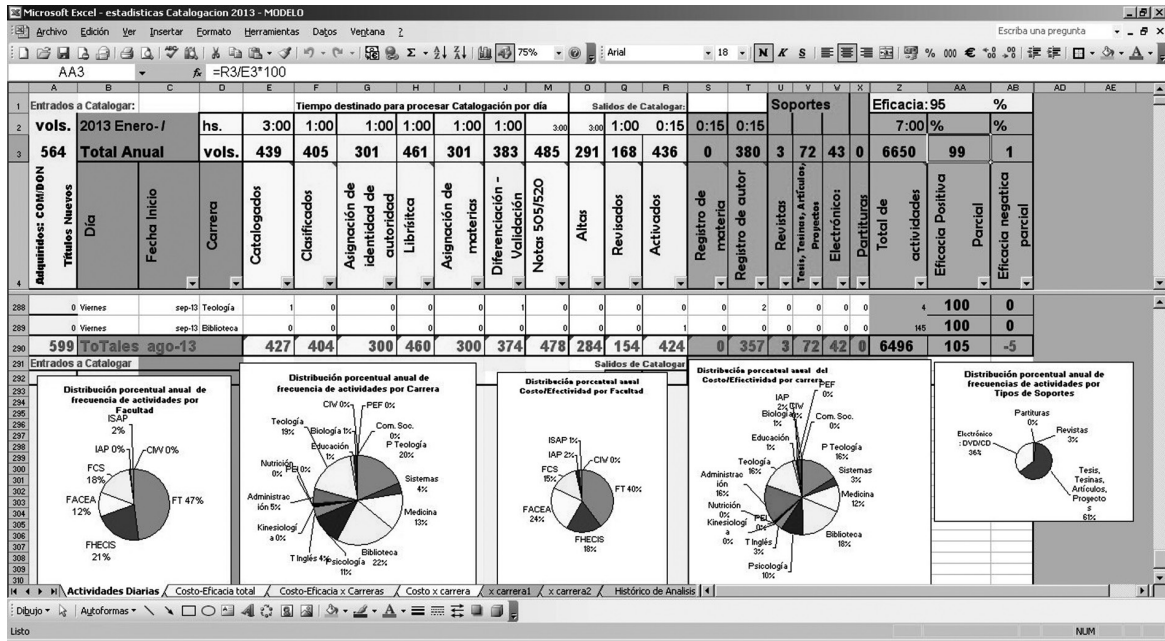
Microsoft Excel - estadisticas Catalogacion 2013 - MODELO

Archivo Edición Ver Insertar Formato Herramientas Datos Ventana ?

Escriba una pregunta

75% Arial 18 N K S % 000 €

AA3 $f_x$ =R3/E3*100

| | A | B | C | D | E | F | G | H | I | J | M | O | Q | R | S | T | U | V | W | X | Z | AA | AB | AD | AE |
|---|---|---|---|---|---|---|---|---|---|---|---|---|---|---|---|---|---|---|---|---|---|---|---|---|---|
| 1 | Entrados a Catalogar: | | | | Tiempo destinado para procesar Catalogación por día | | | | | | | Salidos de Catalogar: | | | | | Soportes | | | | Eficacia: 95 | | % | | |
| 2 | vols. | 2013 Enero-/ | | hs. | 3:00 | 1:00 | 1:00 | 1:00 | 1:00 | 1:00 | 3:00 | 3:00 | 1:00 | 0:15 | 0:15 | 0:15 | | | | | 7:00 | % | % | | |
| 3 | 564 | Total Anual | | vols. | 439 | 405 | 301 | 461 | 301 | 383 | 485 | 291 | 168 | 436 | 0 | 380 | 3 | 72 | 43 | 0 | 6650 | 99 | 1 | | |
| 4 | Adquiridos: COM/DON / Títulos Nuevos | Día | Fecha Inicio | Carrera | Catalogados | Clasificados | Asignación de identidad de autoridad | Librística | Asignación de materias | Diferenciación - Validación | Notas 505/520 | Altas | Revisados | Activados | Registro de materia | Registro de autor | Revistas | Tesis, Tesinas, Artículos, Proyectos | Electrónico: | Partituras | Total de actividades | Eficacia Positiva Parcial | Eficacia negativa parcial | | |
| 288 | 0 | Viernes | sep-13 | Teología | 1 | 0 | 0 | 0 | 0 | 1 | 0 | 0 | 0 | 0 | 0 | 2 | 0 | 0 | 0 | 0 | 4 | 100 | 0 | | |
| 289 | 0 | Viernes | sep-13 | Biblioteca | 0 | 0 | 0 | 0 | 0 | 0 | 0 | 0 | 0 | 1 | 0 | 0 | 0 | 0 | 0 | 0 | 145 | 100 | 0 | | |
| 290 | 599 | ToTales ago-13 | | | 427 | 404 | 300 | 460 | 300 | 374 | 478 | 284 | 154 | 424 | 0 | 357 | 3 | 72 | 42 | 0 | 6496 | 105 | -5 | | |
| 291 | Entrados a Catalogar | | | | | | | | | | | Salidos de Catalogar | | | | | | | | | | | | | |

Distribución porcentual anual de frecuencia de actividades por Facultad
ISAP 2%
IAP 0%
CIW 0%
FCS 18%
FACEA 12%
FT 47%
FHECIS 21%

Distribución porcentual anual de frecuencia de actividades por Carrera
CIW 0%
PEF 0%
Teología 19%
Biología 1%
Com. Soc. 0%
Educación 1%
P Teología 20%
Nutrición 0%
PEI 0%
Sistemas 4%
Administración 5%
Medicina 13%
Kinesiología 0%
T Inglés 4%
Psicología 11%
Biblioteca 22%

Distribución porcentual anual Costo/Efectividad por Facultad
ISAP 1%
IAP 2%
CIW 0%
FCS 15%
FT 40%
FACEA 24%
FHECIS 18%

Distribución porcentual anual del Costo/Efectividad por carrera
IAP 2%
CIW
PEF 0%
Biología 1%
Com. Soc. 0%
Educación 1%
P Teología 16%
Teología 16%
Sistemas 3%
Administración 16%
Medicina 12%
Nutrición 0%
PEI 0%
Kinesiología 0%
T Inglés 3%
Biblioteca 18%
Psicología 10%

Distribución porcentual anual de frecuencias de actividades por Tipos de Soportes
Partituras 0%
Electrónico : DVD/CD 36%
Revistas 3%
Tesis, Tesinas, Artículos, Proyectos 61%

Actividades Diarias / Costo-Eficacia total / Costo-Eficacia x Carreras / Costo x carrera / x carrera1 / x carrera2 / Histórico de Analisis

Dibujo Autoformas

Listo NUM